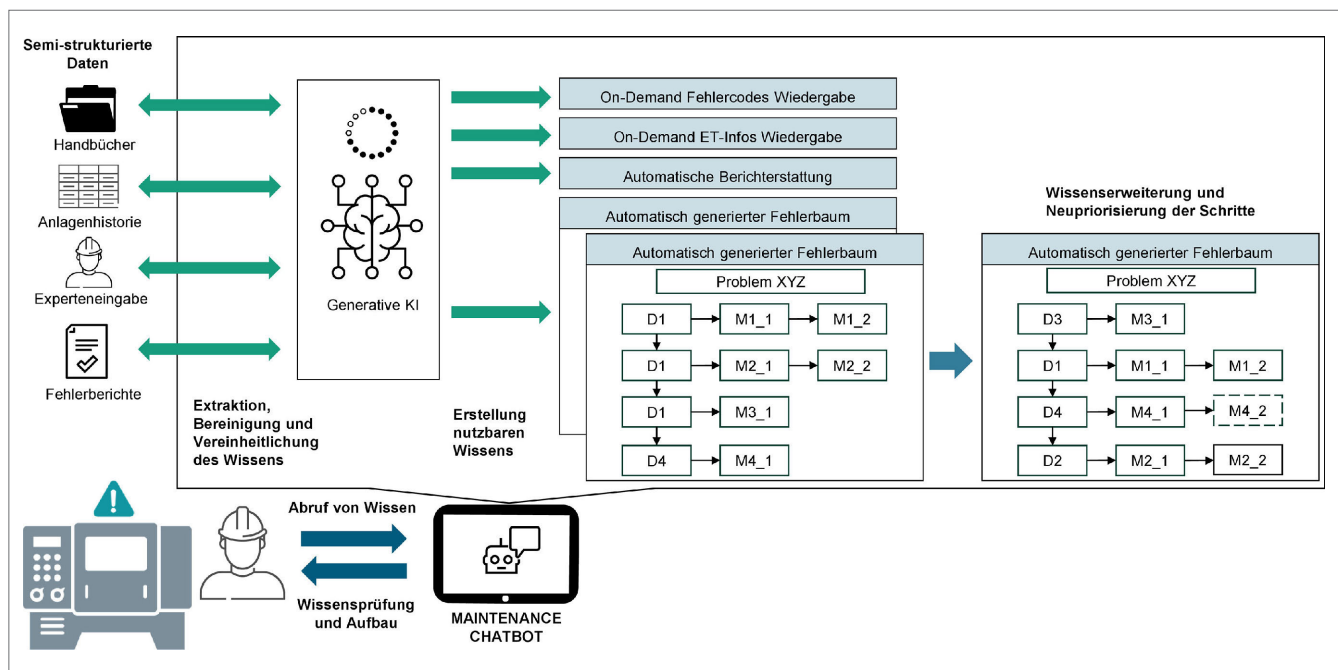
Semi-strukturierte Daten

Handbücher

Anlagenhistorie

Experteneingabe

Fehlerberichte

Generative KI

On-Demand Fehlercodes Wiedergabe

On-Demand ET-Infos Wiedergabe

Automatische Berichterstattung

Automatisch generierter Fehlerbaum

Automatisch generierter Fehlerbaum

Problem XYZ

D1 → M1_1 → M1_2
D1 → M2_1 → M2_2
D1 → M3_1
D4 → M4_1

Wissenserweiterung und Neupriorisierung der Schritte

Automatisch generierter Fehlerbaum

Problem XYZ

D3 → M3_1
D1 → M1_1 → M1_2
D4 → M4_1 → M4_2
D2 → M2_1 → M2_2

Extraktion, Bereinigung und Vereinheitlichung des Wissens

Erstellung nutzbaren Wissens

Abruf von Wissen

Wissensprüfung und Aufbau

MAINTENANCE CHATBOT